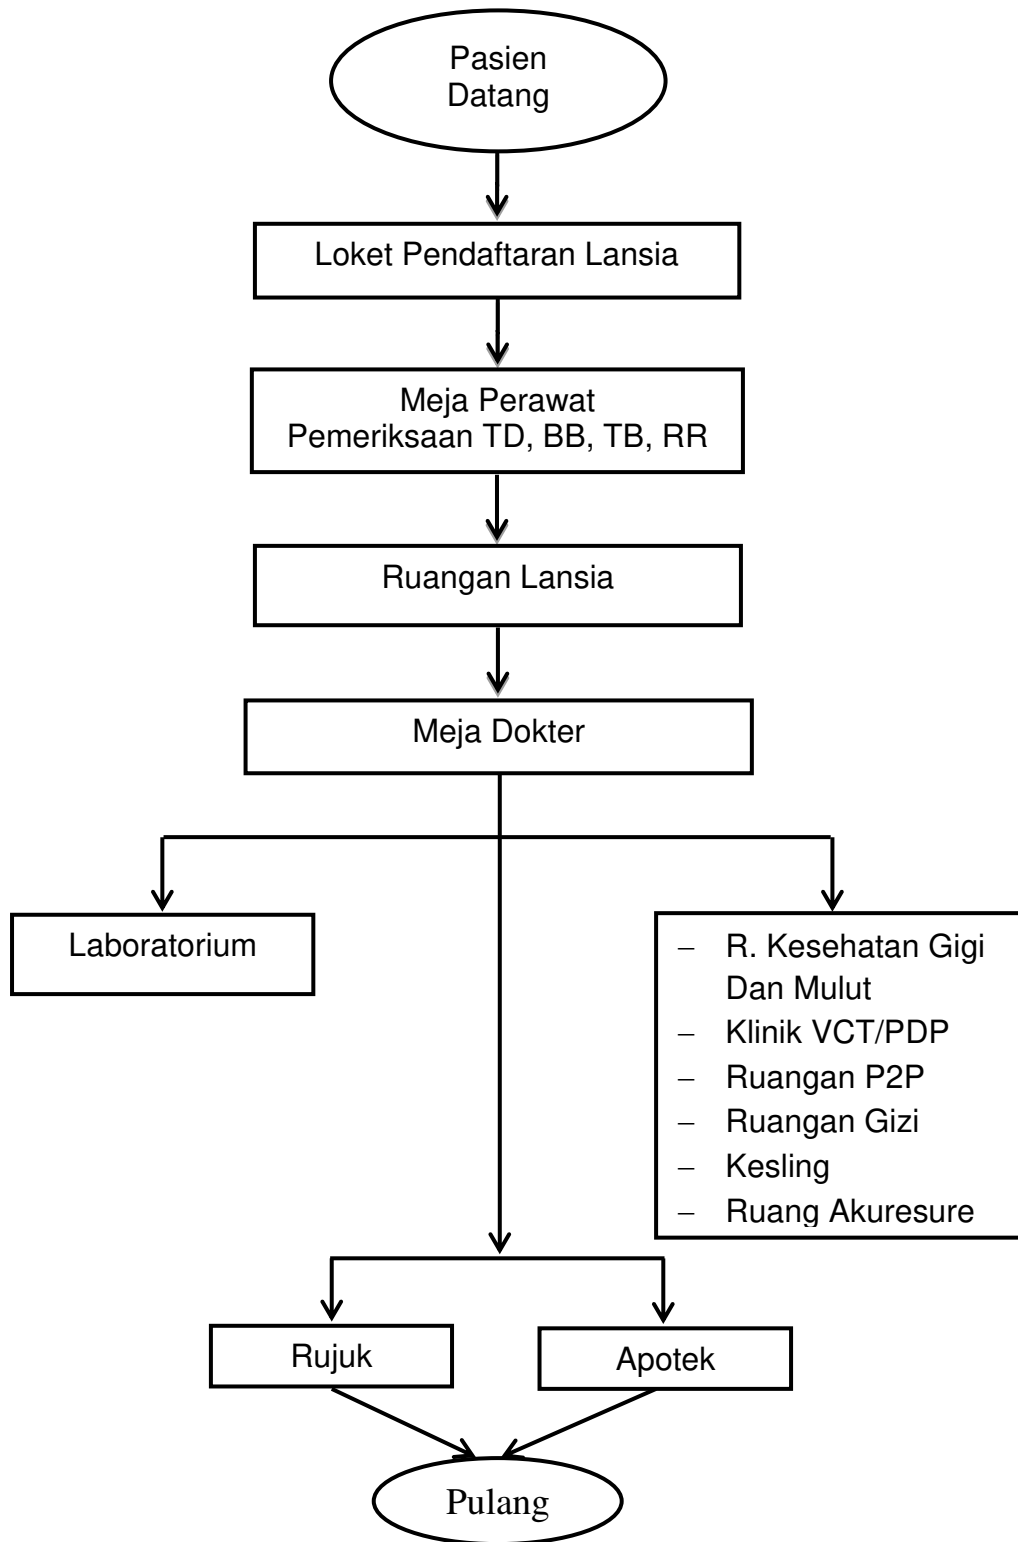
Pasien Datang

Loket Pendaftaran Lansia

Meja Perawat
Pemeriksaan TD, BB, TB, RR

Ruangan Lansia

Meja Dokter

Laboratorium

– R. Kesehatan Gigi Dan Mulut
– Klinik VCT/PDP
– Ruangan P2P
– Ruangan Gizi
– Kesling
– Ruang Akuresure

Rujuk

Apotek

Pulang